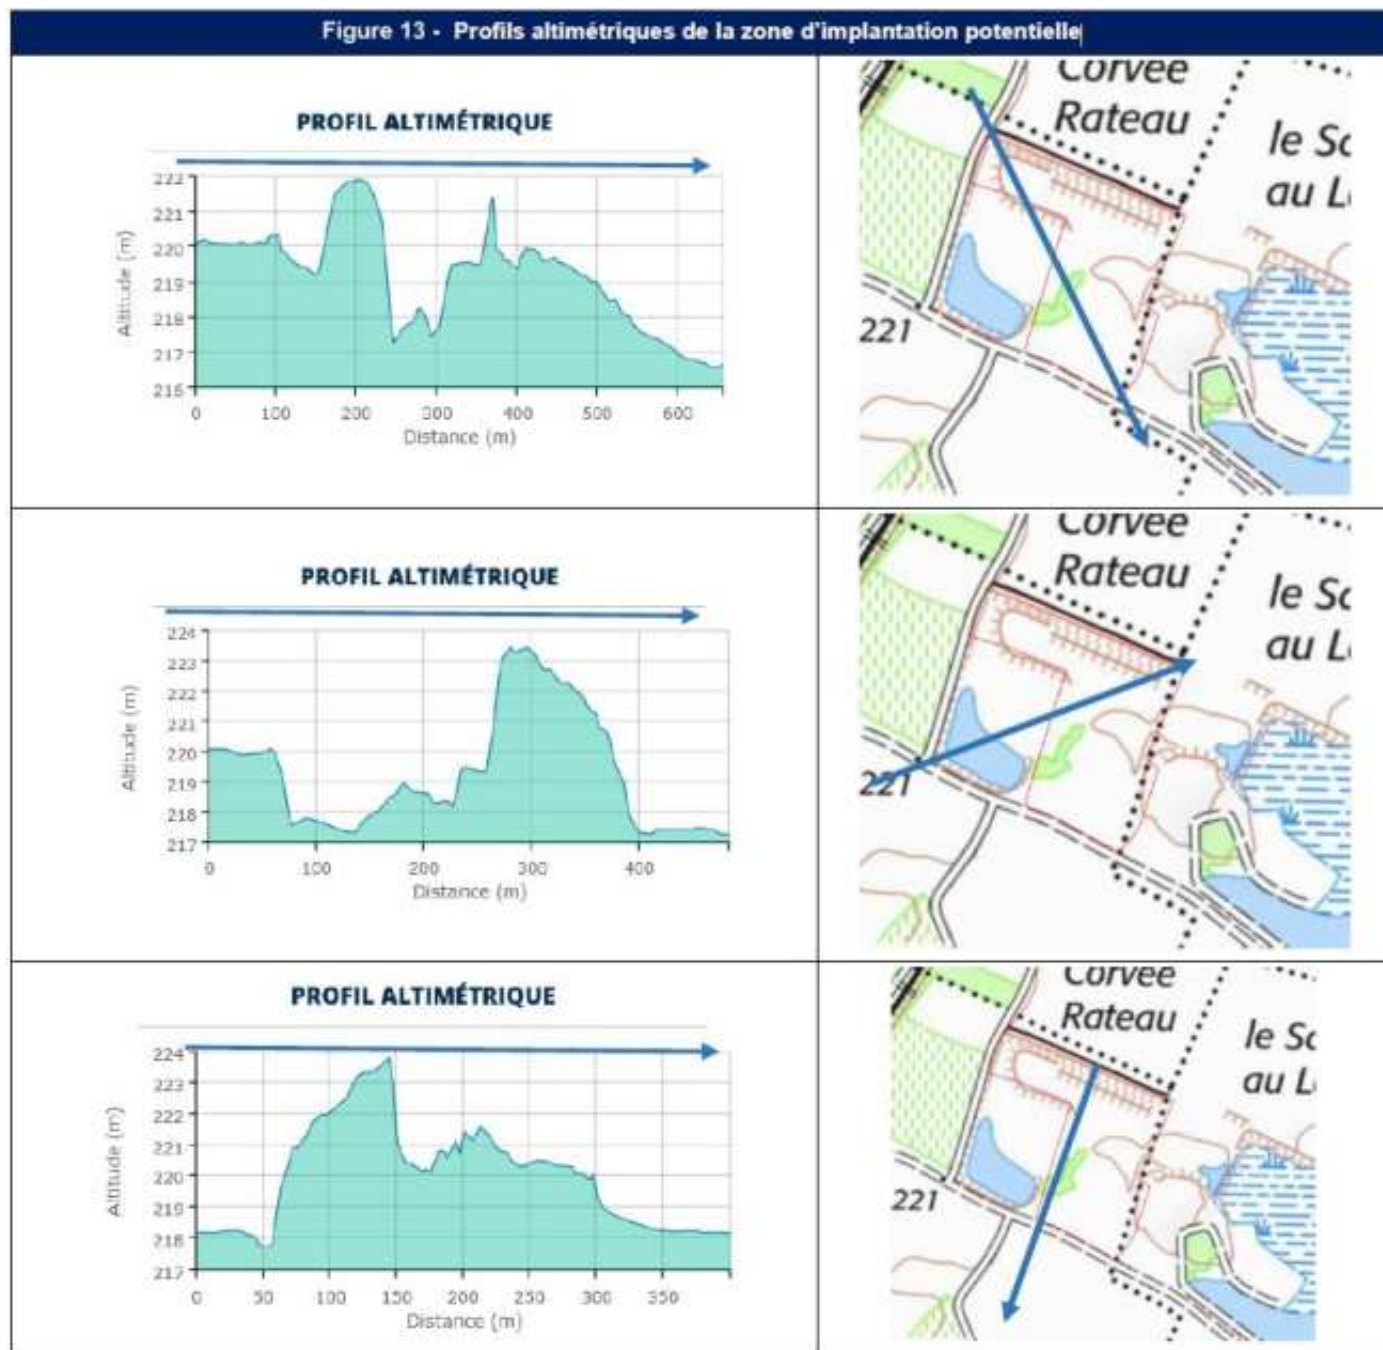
Figure 13 - Profils altimétriques de la zone d'implantation potentielle

PROFIL ALTIMÉTRIQUE

Altitude (m)
222
221
220
219
218
217
216
0 100 200 300 400 500 600
Distance (m)

Corvée Rateau
le Sc
au L
221

PROFIL ALTIMÉTRIQUE

Altitude (m)
224
223
222
221
220
219
218
217
0 100 200 300 400
Distance (m)

Corvée Rateau
le Sc
au L
221

PROFIL ALTIMÉTRIQUE

Altitude (m)
224
223
222
221
220
219
218
217
0 50 100 150 200 250 300 350
Distance (m)

Corvée Rateau
le Sc
au L
221